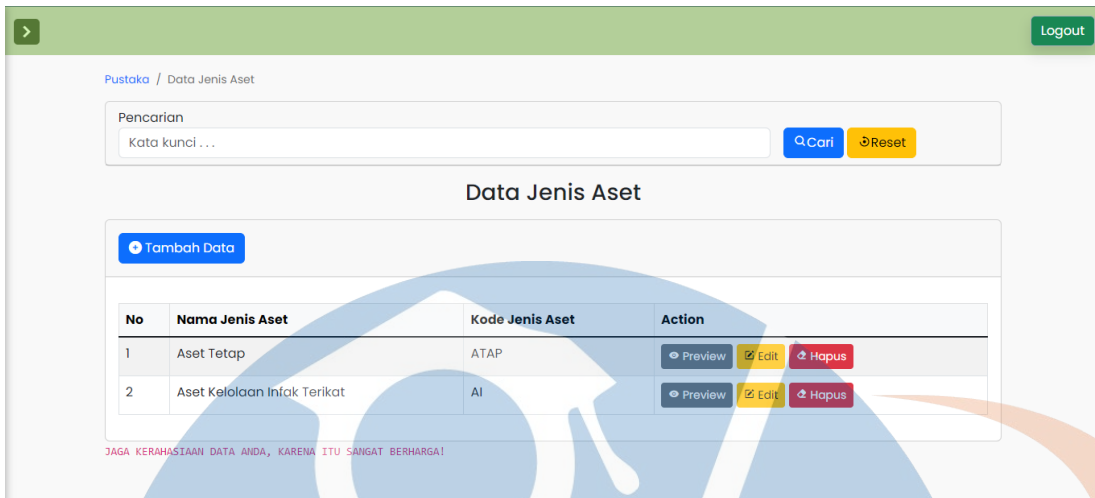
Logout

Pustaka / Data Jenis Aset

Pencarian

Kata kunci . . .

Cari

Reset

Data Jenis Aset

Tambah Data

| No | Nama Jenis Aset | Kode Jenis Aset | Action |
|---|---|---|---|
| 1 | Aset Tetap | ATAP | Preview Edit Hapus |
| 2 | Aset Kelolaan Infak Terikat | AI | Preview Edit Hapus |

JAGA KERAHASIAAN DATA ANDA, KARENA ITU SANGAT BERHARGA!